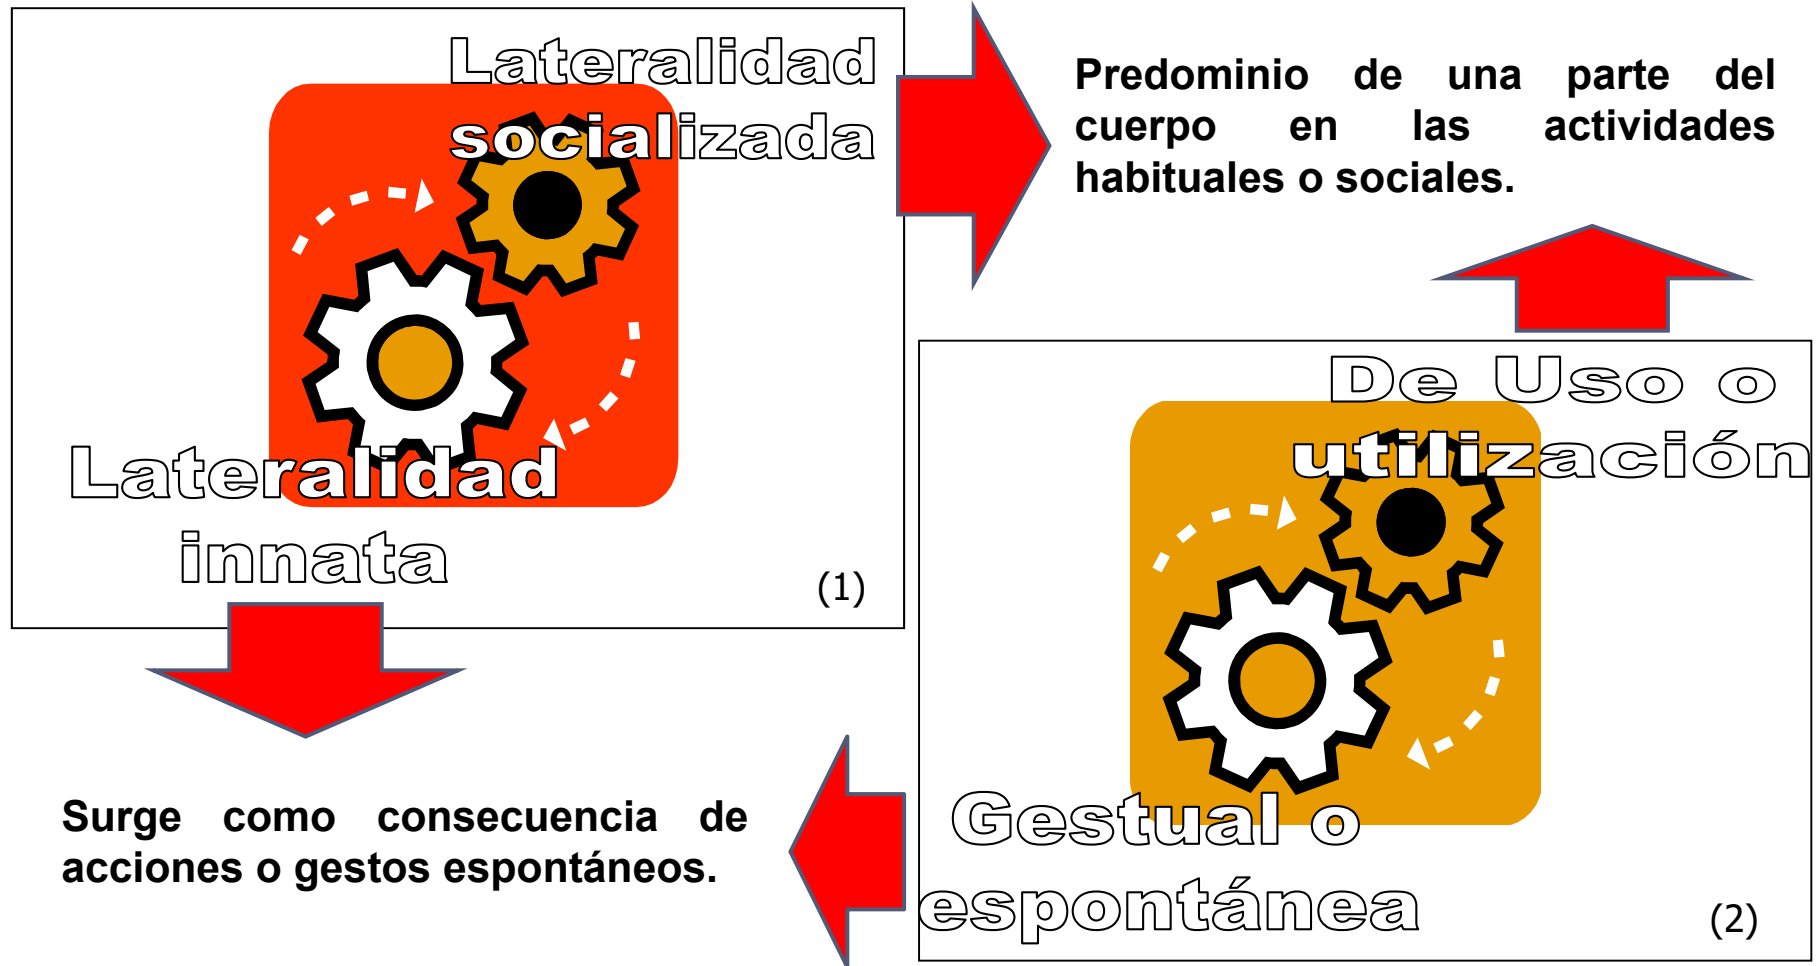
Lateralidad socializada

Lateralidad innata

(1)

Predominio de una parte del cuerpo en las actividades habituales o sociales.

De Uso o utilización

Gestual o espontánea

(2)

Surge como consecuencia de acciones o gestos espontáneos.